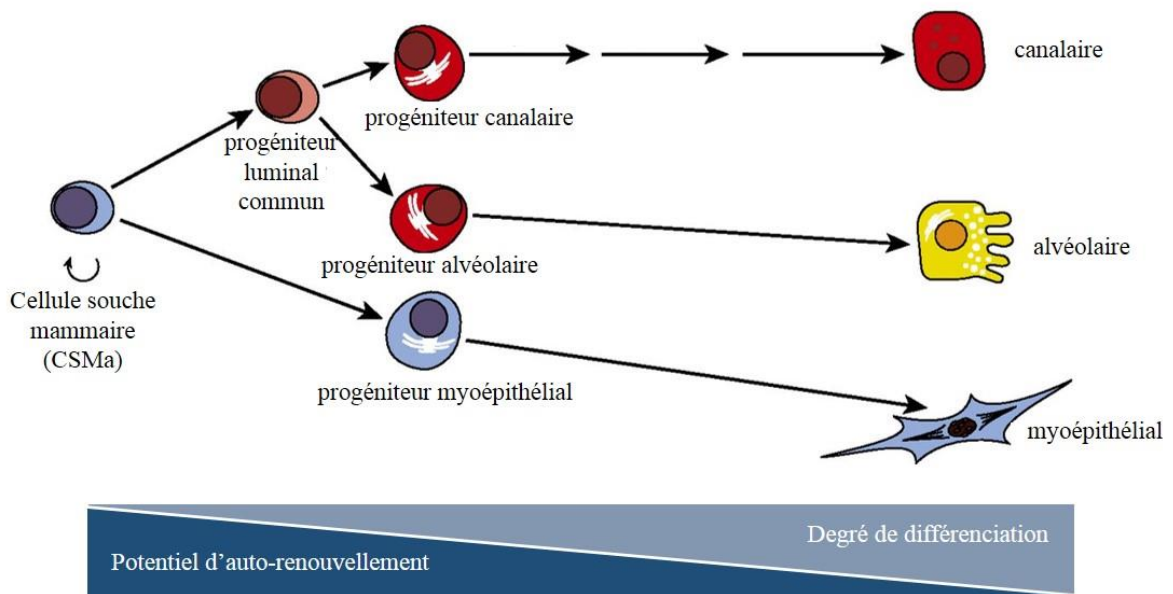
canalaire

progéniteur canalaire

progéniteur luminal commun

progéniteur alvéolaire

alvéolaire

Cellule souche mammaire (CSMa)

progéniteur myoépithélial

myoépithélial

Degré de différenciation

Potentiel d'auto-renouvellement